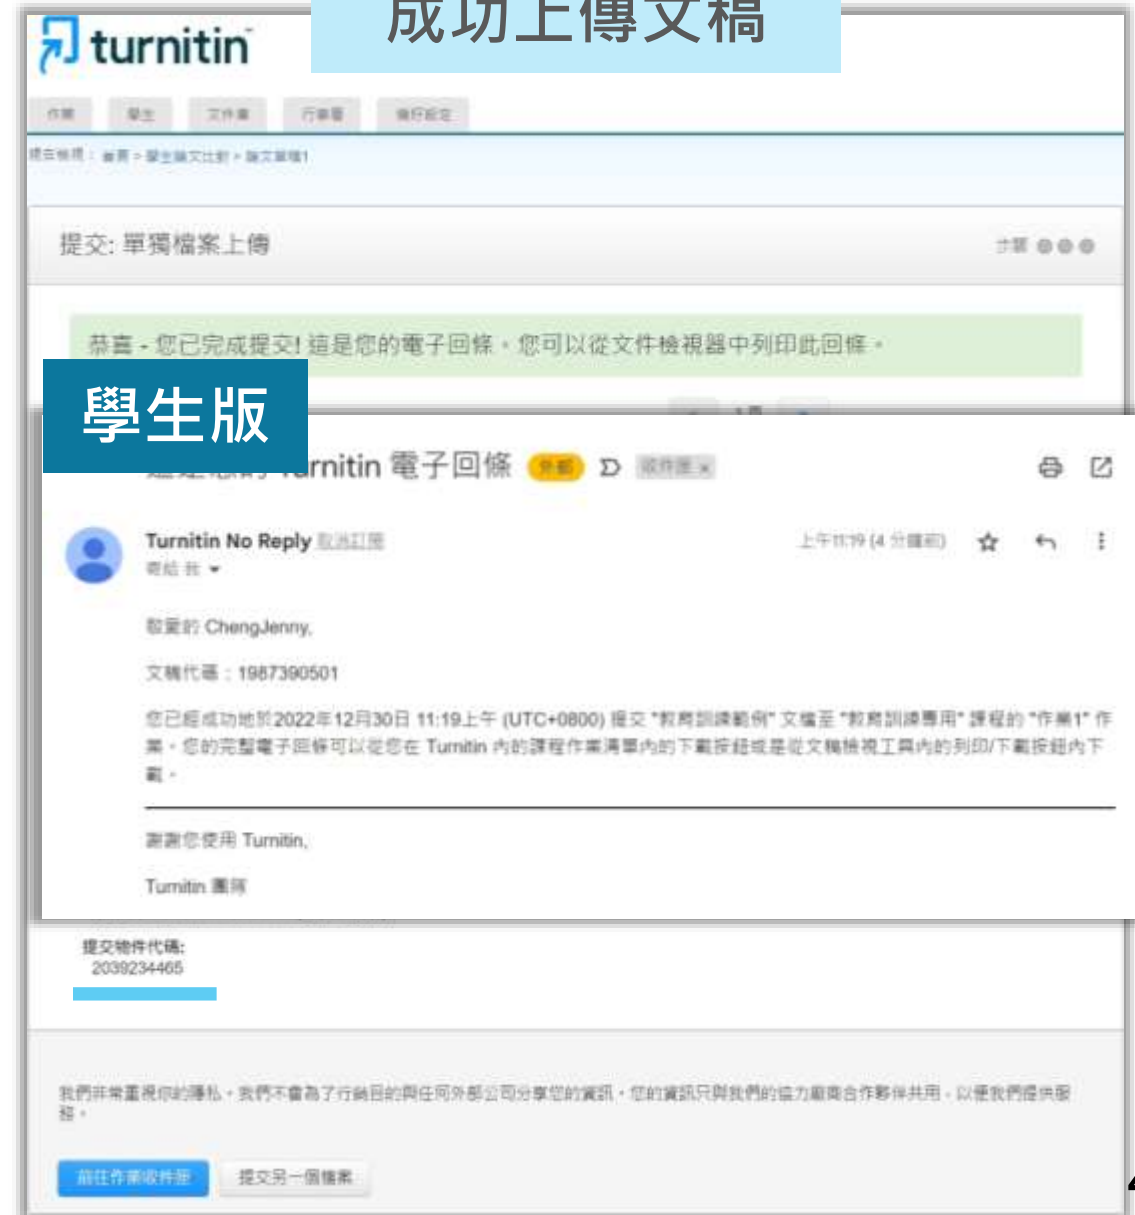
turnitin

成功上傳文稿

作業　學生　文件庫　行事曆　偏好設定

提交: 單獨檔案上傳

步驟

恭喜 - 您已完成提交! 這是您的電子回條。您可以從文件檢視器中列印此回條。

學生版

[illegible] Turnitin 電子回條 外部 收件匣 x

Turnitin No Reply 取消訂閱
寄給 我

上午11:19 (4 分鐘前)

敬愛的 ChengJenny,

文稿代碼：1987390501

您已經成功地於2022年12月30日 11:19上午 (UTC+0800) 提交 "教育訓練範例" 文檔至 "教育訓練專用" 課程的 "作業1" 作業。您的完整電子回條可以從您在 Turnitin 內的課程作業清單內的下載按鈕或是從文稿檢視工具內的列印/下載按鈕內下載。

謝謝您使用 Turnitin,

Turnitin 團隊

提交物件代碼:
2039234465

我們非常重視你的隱私。我們不會為了行銷目的與任何外部公司分享您的資訊。您的資訊只與我們的協力廠商合作夥伴共用，以便我們提供服務。

前往作業收件匣　提交另一個檔案